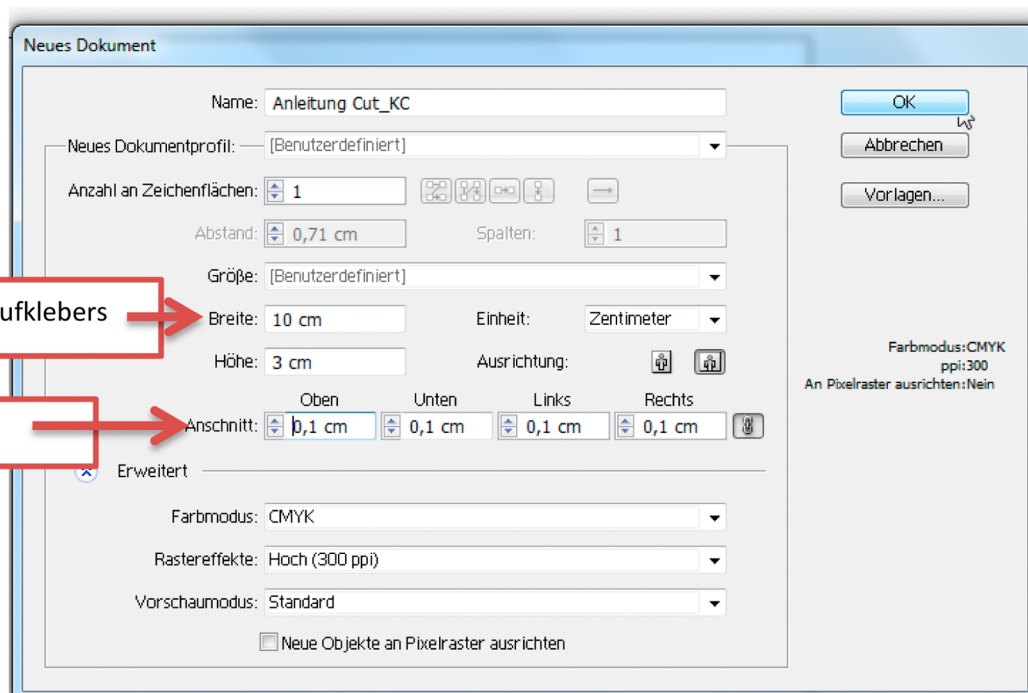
Neues Dokument

Name: Anleitung Cut_KC

OK

Abbrechen

Vorlagen...

Neues Dokumentprofil: [Benutzerdefiniert]

Anzahl an Zeichenflächen: 1

Abstand: 0,71 cm

Spalten: 1

Größe: [Benutzerdefiniert]

ufklebers

Breite: 10 cm

Einheit: Zentimeter

Höhe: 3 cm

Ausrichtung:

Farbmodus:CMYK
ppi:300
An Pixelraster ausrichten:Nein

Oben Unten Links Rechts

Anschnitt: 0,1 cm 0,1 cm 0,1 cm 0,1 cm

Erweitert

Farbmodus: CMYK

Rastereffekte: Hoch (300 ppi)

Vorschaumodus: Standard

Neue Objekte an Pixelraster ausrichten